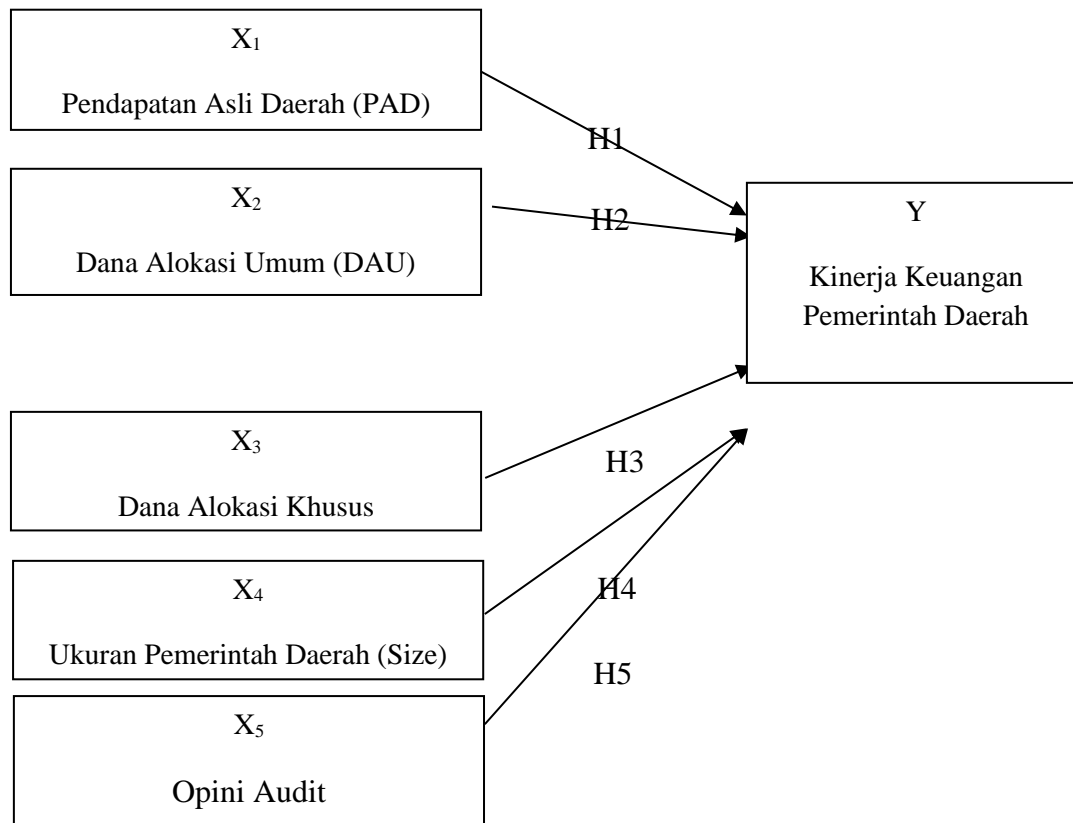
$X_1$

Pendapatan Asli Daerah (PAD)

H1

$X_2$

Dana Alokasi Umum (DAU)

H2

Y

Kinerja Keuangan Pemerintah Daerah

$X_3$

Dana Alokasi Khusus

H3

$X_4$

Ukuran Pemerintah Daerah (Size)

H4

H5

$X_5$

Opini Audit